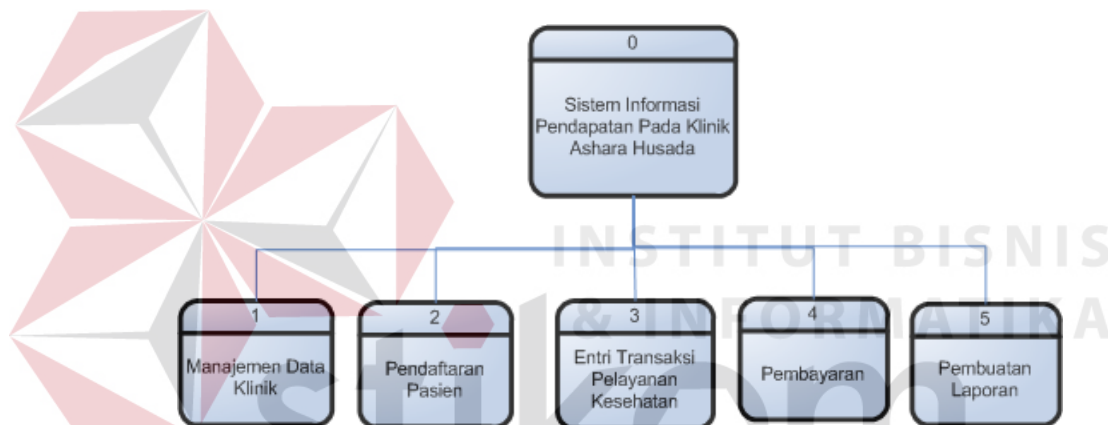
0

Sistem Informasi Pendapatan Pada Klinik Ashara Husada

INSTITUT BISNIS & INFORMATIKA

1

Manajemen Data Klinik

2

Pendaftaran Pasien

3

Entri Transaksi Pelayanan Kesehatan

4

Pembayaran

5

Pembuatan Laporan